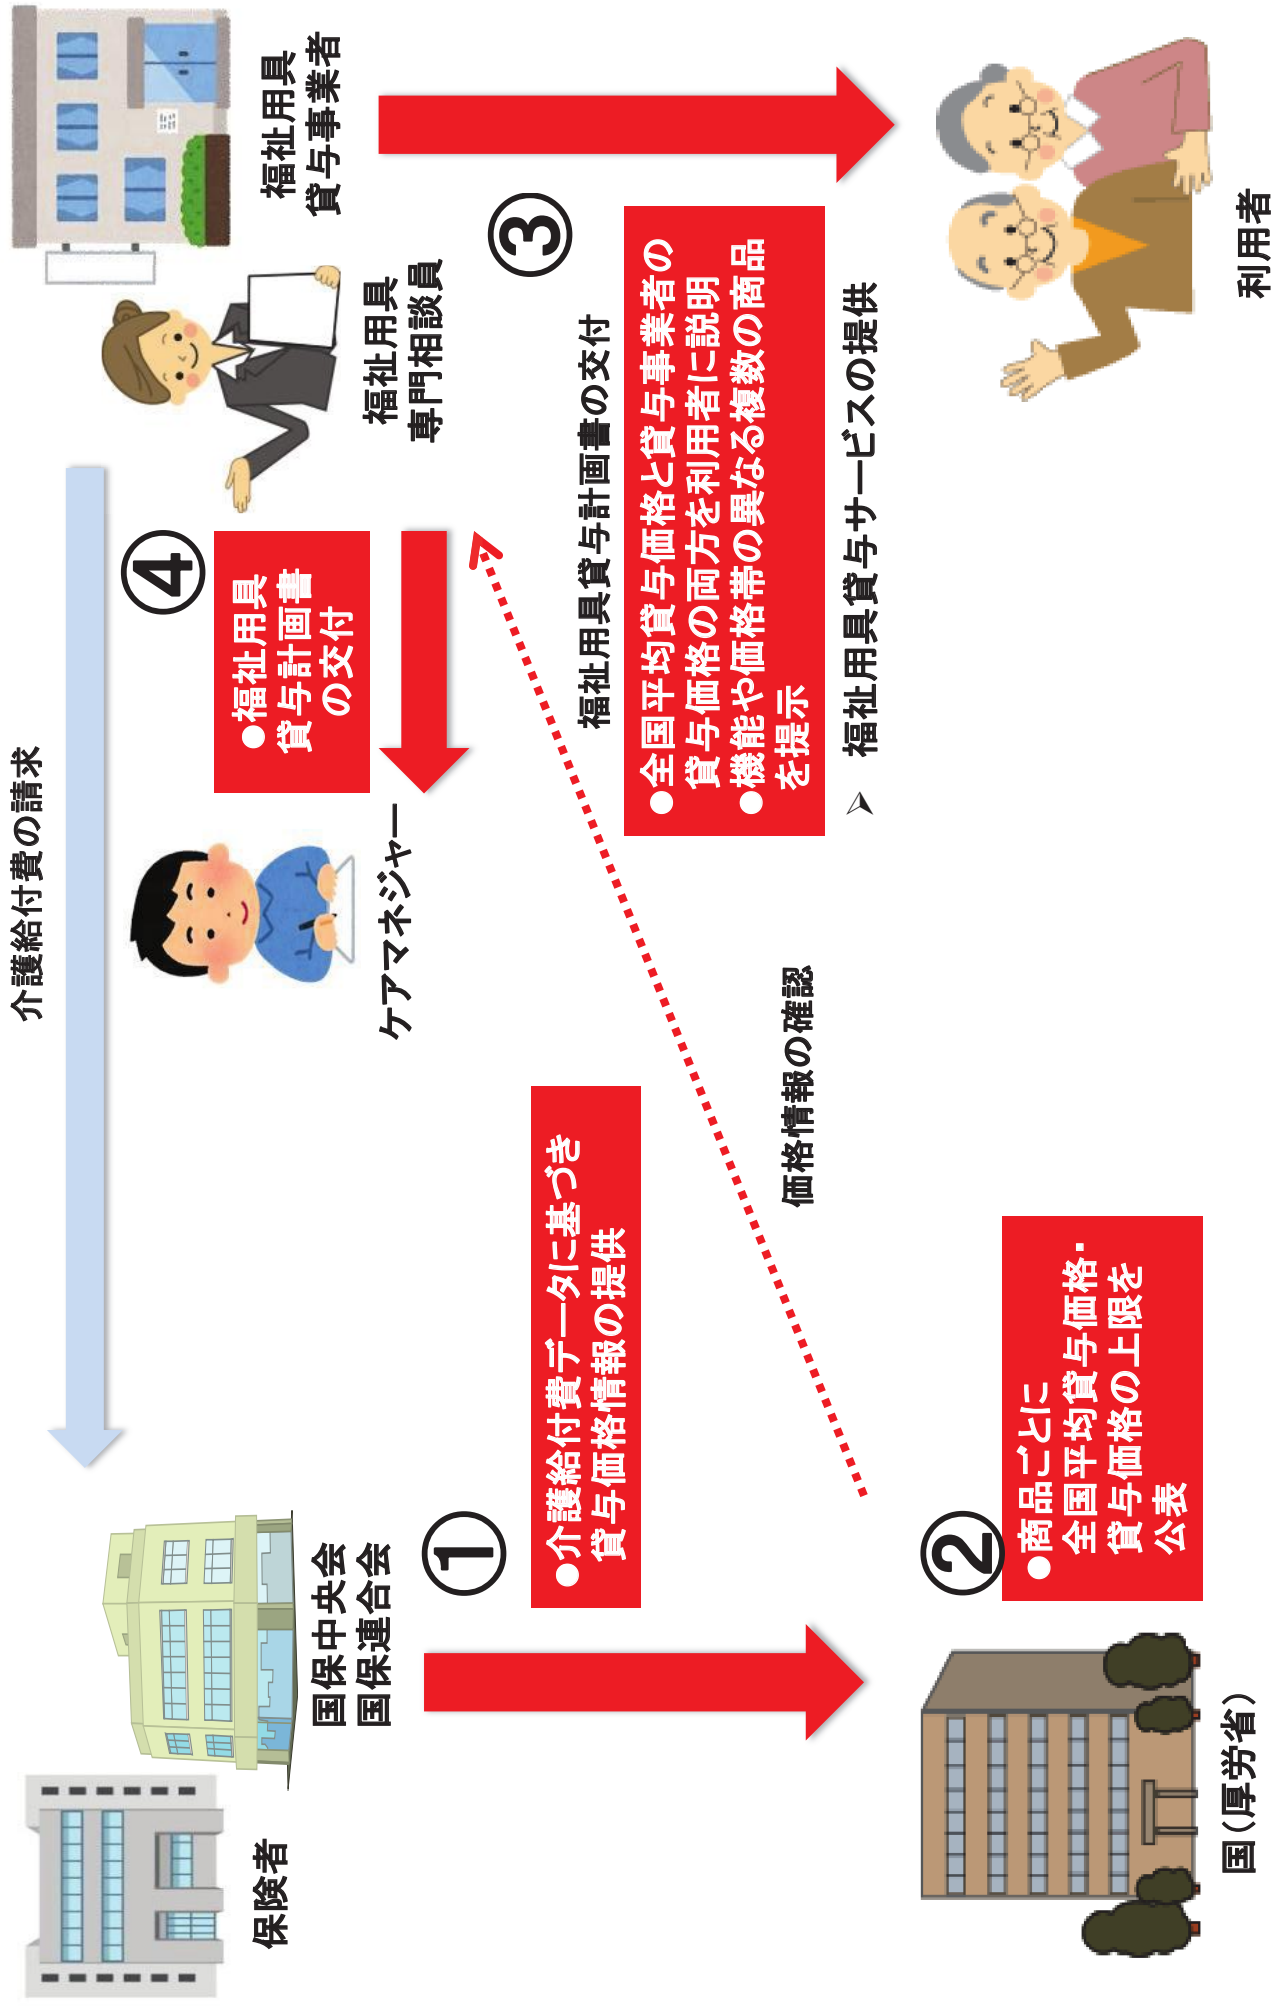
福祉用具
貸与事業者

利用者

③

福祉用具貸与計画書の交付

●全国平均貸与価格と貸与事業者の貸与価格の両方を利用者に説明
●機能や価格帯の異なる複数の商品を提示

福祉用具貸与サービスの提供

福祉用具
専門相談員

④

●福祉用具貸与計画書の交付

ケアマネジャー

介護給付費の請求

価格情報の確認

①

●介護給付費データに基づき貸与価格情報の提供

②

●商品ごとに全国平均貸与価格・貸与価格の上限を公表

保険者

国保中央会
国保連合会

国(厚労省)